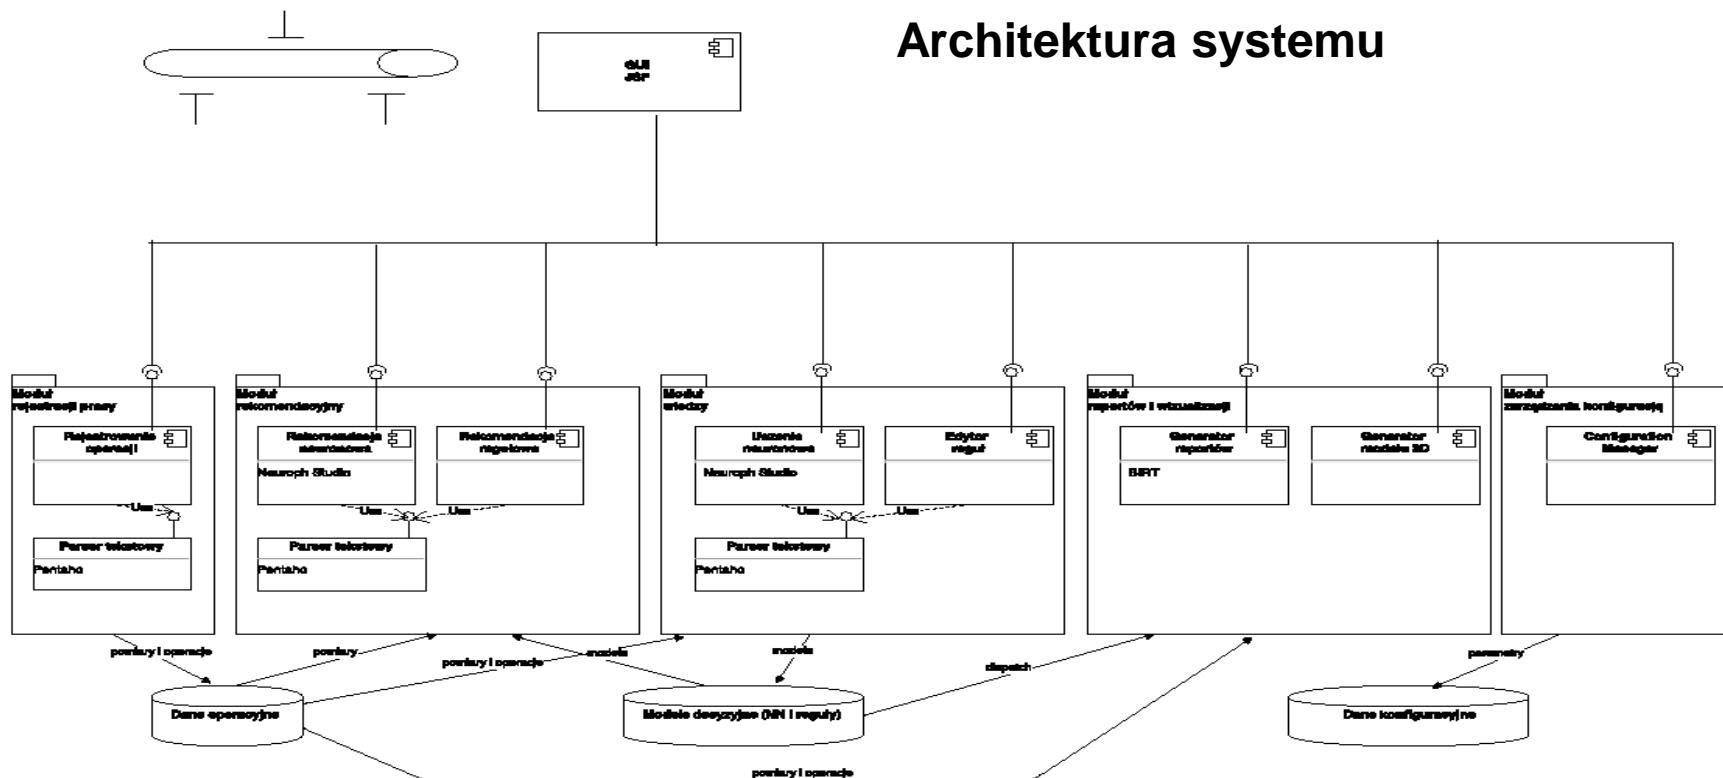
Architektura systemu

GUI
JSF

Moduł
rejestracji pracy

Rejestrowanie
operacji

Use

Parser tekstowy
Pentaho

Moduł
rekomendacyjny

Rekomendacje
sieciowe
Neuroph Studio

Rekomendacje
regułowe

Use
Use

Parser tekstowy
Pentaho

Moduł
wiedzy

Uczenie
sieciowe
Neuroph Studio

Edytor
reguł

Use
Use

Parser tekstowy
Pentaho

Moduł
raportów i wizualizacji

Generator
raportów
BIRT

Generator
modelu 3D

Moduł
zarządzania konfiguracją

Configuration
Manager

pomiary i operacje
pomiary
pomiary i operacje
modele
modele
dispatch
parametry

Dane operacyjne
Modele decyzyjne (NN i reguły)
Dane konfiguracyjne

pomiary i operacje